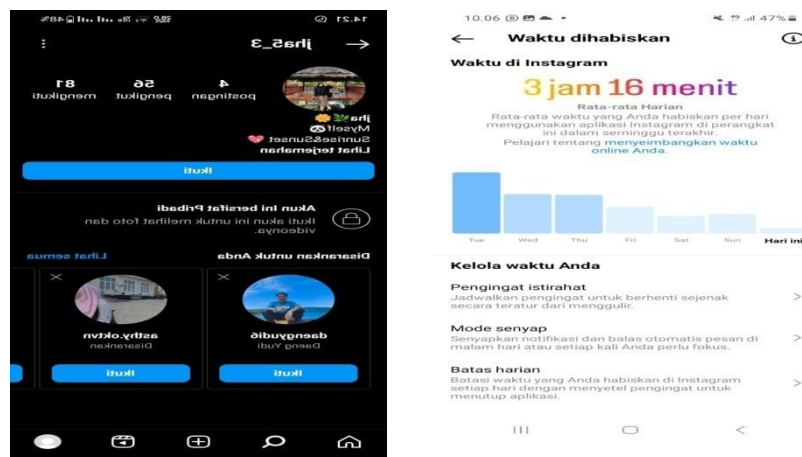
14.21

jha5_3

4 postingan
56 pengikut
81 mengikuti

jha
Myself
Sunrise&Sunset
Lihat terjemahan

Ikuti

Akun ini bersifat Pribadi
Ikuti akun ini untuk melihat foto dan videonya.

Disarankan untuk Anda
Lihat semua

daengyudi6
Daeng Yudi
Ikuti

asthy.oktvn
Disarankan
Ikuti

10.06
47%

Waktu dihabiskan

Waktu di Instagram

3 jam 16 menit
Rata-rata Harian
Rata-rata waktu yang Anda habiskan per hari menggunakan aplikasi Instagram di perangkat ini dalam seminggu terakhir.
Pelajari tentang menyeimbangkan waktu online Anda.

Tue Wed Thu Fri Sat Sun Hari ini

Kelola waktu Anda

Pengingat istirahat
Jadwalkan pengingat untuk berhenti sejenak secara teratur dari menggulir.

Mode senyap
Senyapkan notifikasi dan balas otomatis pesan di malam hari atau setiap kali Anda perlu fokus.

Batas harian
Batasi waktu yang Anda habiskan di Instagram setiap hari dengan menyetel pengingat untuk menutup aplikasi.